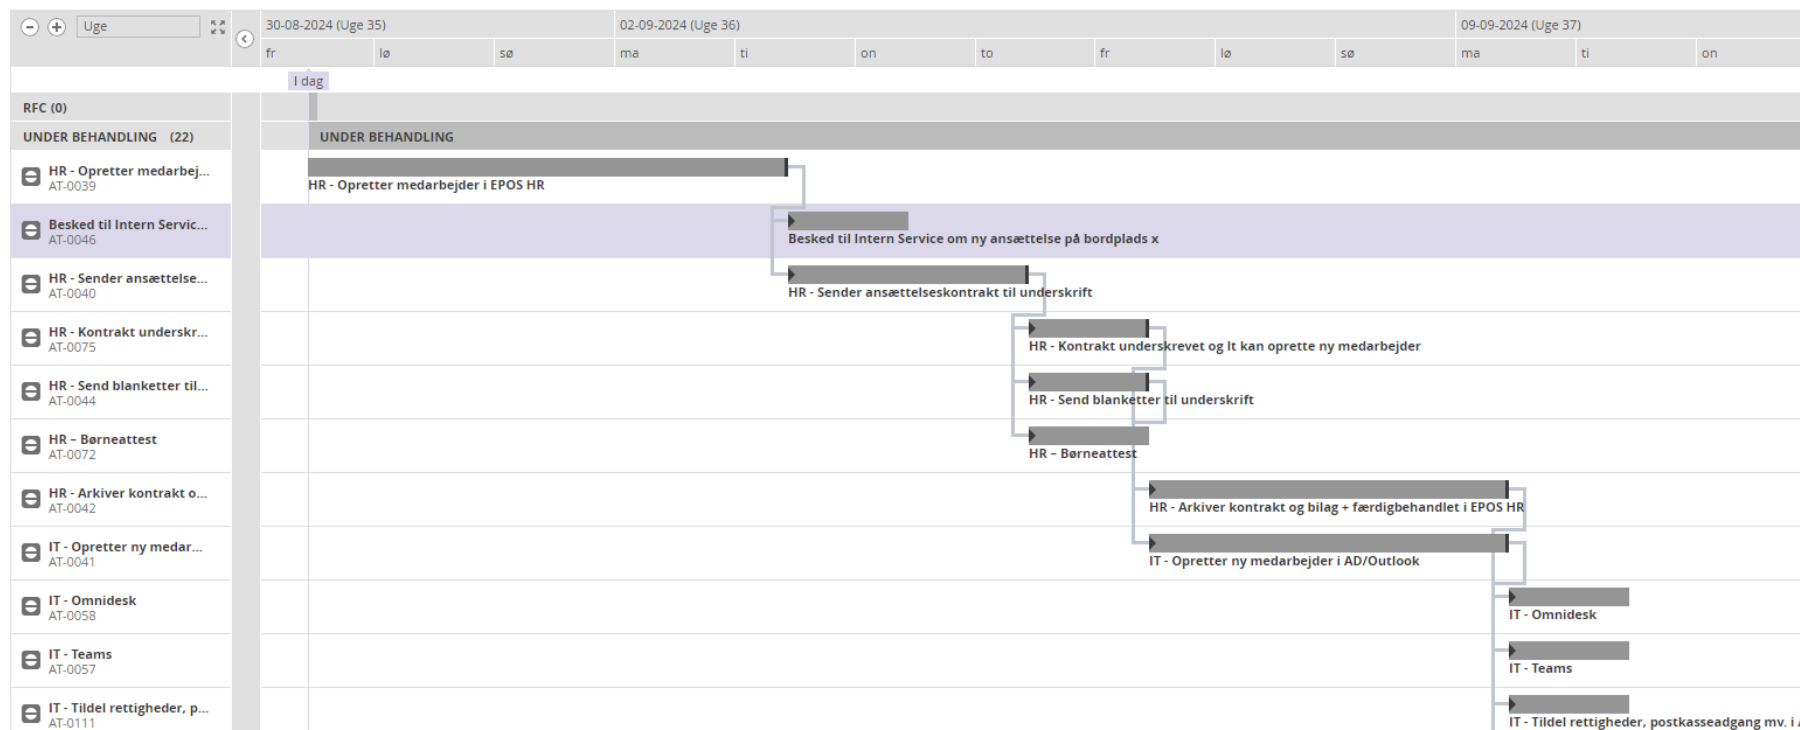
Uge

30-08-2024 (Uge 35)
02-09-2024 (Uge 36)
09-09-2024 (Uge 37)

fr lø sø ma ti on to fr lø sø ma ti on

I dag

RFC (0)

UNDER BEHANDLING (22)

UNDER BEHANDLING

HR - Opretter medarbej...
AT-0039

Besked til Intern Servic...
AT-0046

HR - Sender ansættelse...
AT-0040

HR - Kontrakt underskr...
AT-0075

HR - Send blanketter til...
AT-0044

HR - Børneattest
AT-0072

HR - Arkiver kontrakt o...
AT-0042

IT - Opretter ny medar...
AT-0041

IT - Omnidesk
AT-0058

IT - Teams
AT-0057

IT - Tildel rettigheder, p...
AT-0111

HR - Opretter medarbejder i EPOS HR

Besked til Intern Service om ny ansættelse på bordplads x

HR - Sender ansættelseskontrakt til underskrift

HR - Kontrakt underskrevet og It kan oprette ny medarbejder

HR - Send blanketter til underskrift

HR - Børneattest

HR - Arkiver kontrakt og bilag + færdigbehandlet i EPOS HR

IT - Opretter ny medarbejder i AD/Outlook

IT - Omnidesk

IT - Teams

IT - Tildel rettigheder, postkasseadgang mv. i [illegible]